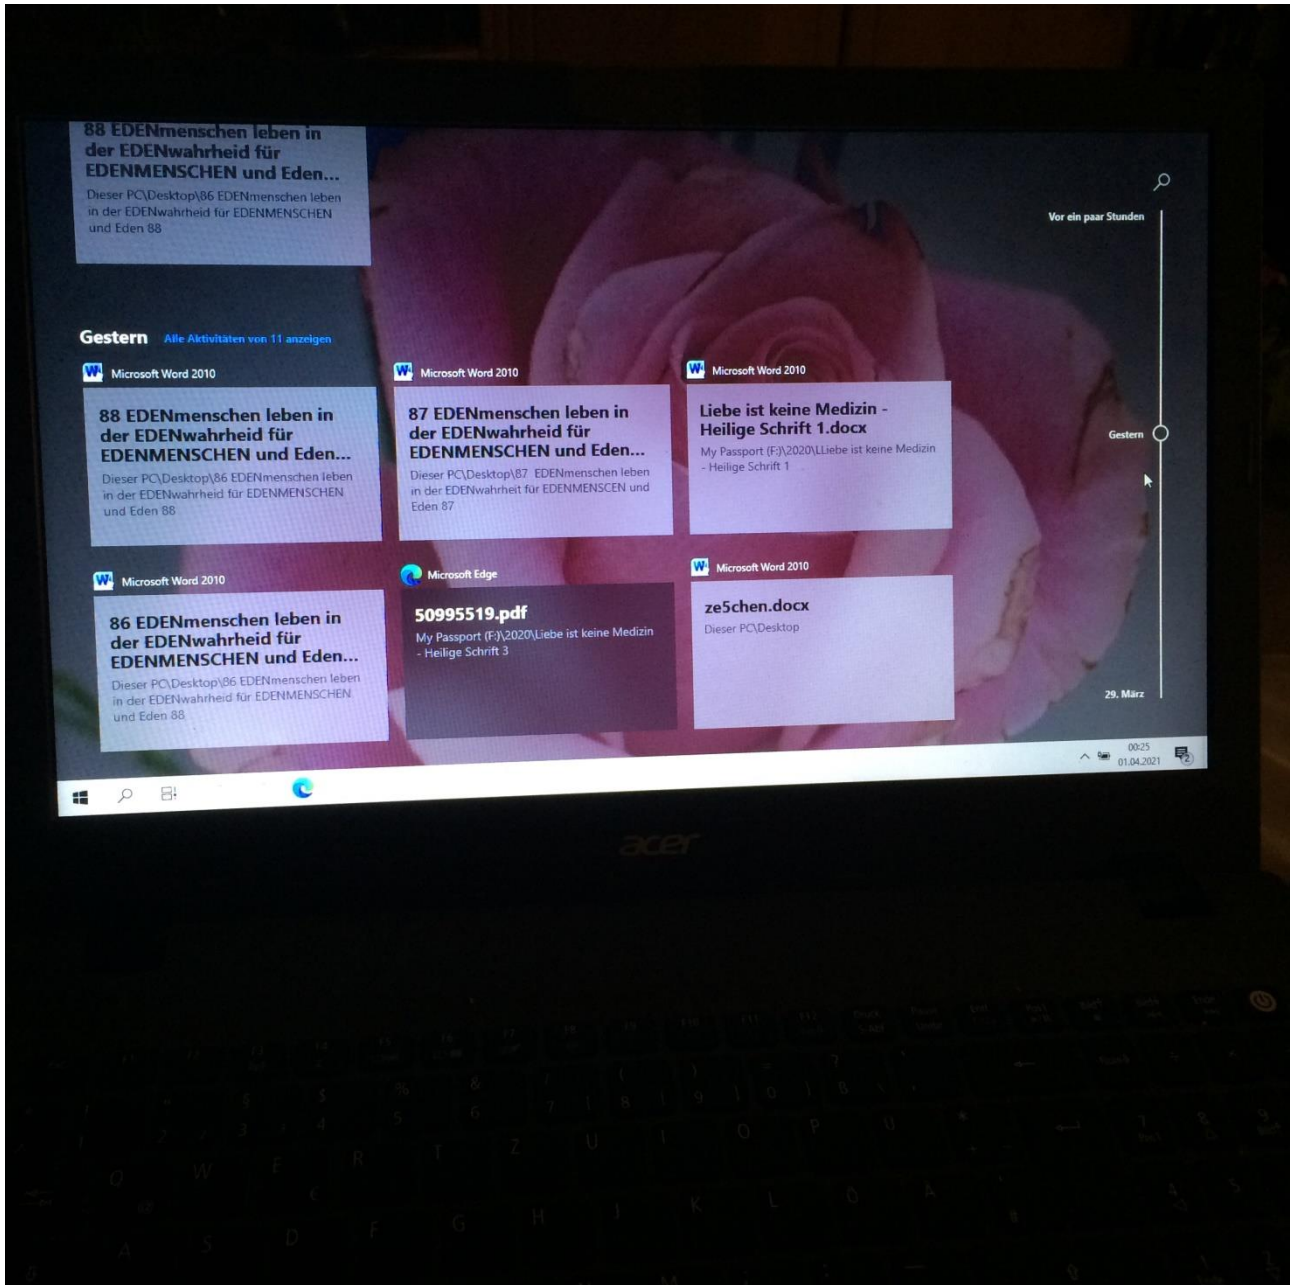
88 EDENmenschen leben in der EDENwahrheid für EDENMENSCHEN und Eden...
Dieser PC\Desktop\86 EDENmenschen leben in der EDENwahrheid für EDENMENSCHEN und Eden 88

Vor ein paar Stunden

Gestern Alle Aktivitäten von 11 anzeigen

Microsoft Word 2010
88 EDENmenschen leben in der EDENwahrheid für EDENMENSCHEN und Eden...
Dieser PC\Desktop\86 EDENmenschen leben in der EDENwahrheid für EDENMENSCHEN und Eden 88

Microsoft Word 2010
87 EDENmenschen leben in der EDENwahrheid für EDENMENSCHEN und Eden...
Dieser PC\Desktop\87 EDENmenschen leben in der EDENwahrheit für EDENMENSCEN und Eden 87

Microsoft Word 2010
Liebe ist keine Medizin - Heilige Schrift 1.docx
My Passport (F:)\2020\Liebe ist keine Medizin - Heilige Schrift 1

Gestern

Microsoft Word 2010
86 EDENmenschen leben in der EDENwahrheid für EDENMENSCHEN und Eden...
Dieser PC\Desktop\86 EDENmenschen leben in der EDENwahrheid für EDENMENSCHEN und Eden 88

Microsoft Edge
50995519.pdf
My Passport (F:)\2020\Liebe ist keine Medizin - Heilige Schrift 3

Microsoft Word 2010
ze5chen.docx
Dieser PC\Desktop

29. März

00:25
01.04.2021

acer